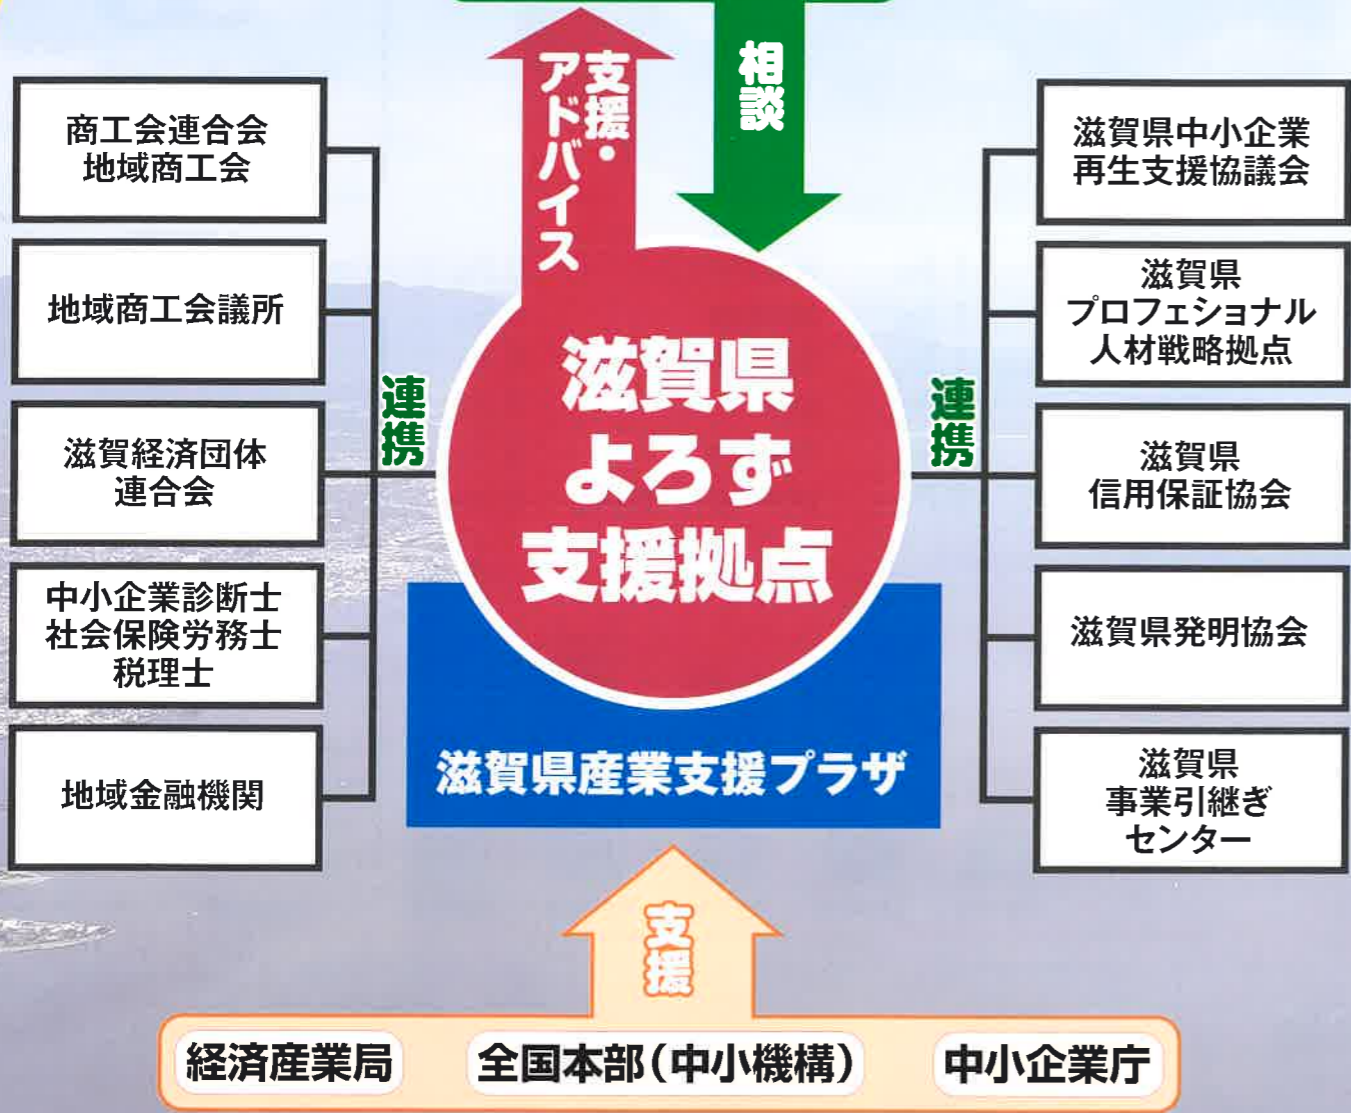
支援・アドバイス

相談

商工会連合会
地域商工会

地域商工会議所

滋賀経済団体
連合会

中小企業診断士
社会保険労務士
税理士

地域金融機関

連携

滋賀県
よろず
支援拠点

滋賀県産業支援プラザ

連携

滋賀県中小企業
再生支援協議会

滋賀県
プロフェショナル
人材戦略拠点

滋賀県
信用保証協会

滋賀県発明協会

滋賀県
事業引継ぎ
センター

支援

経済産業局
全国本部（中小機構）
中小企業庁